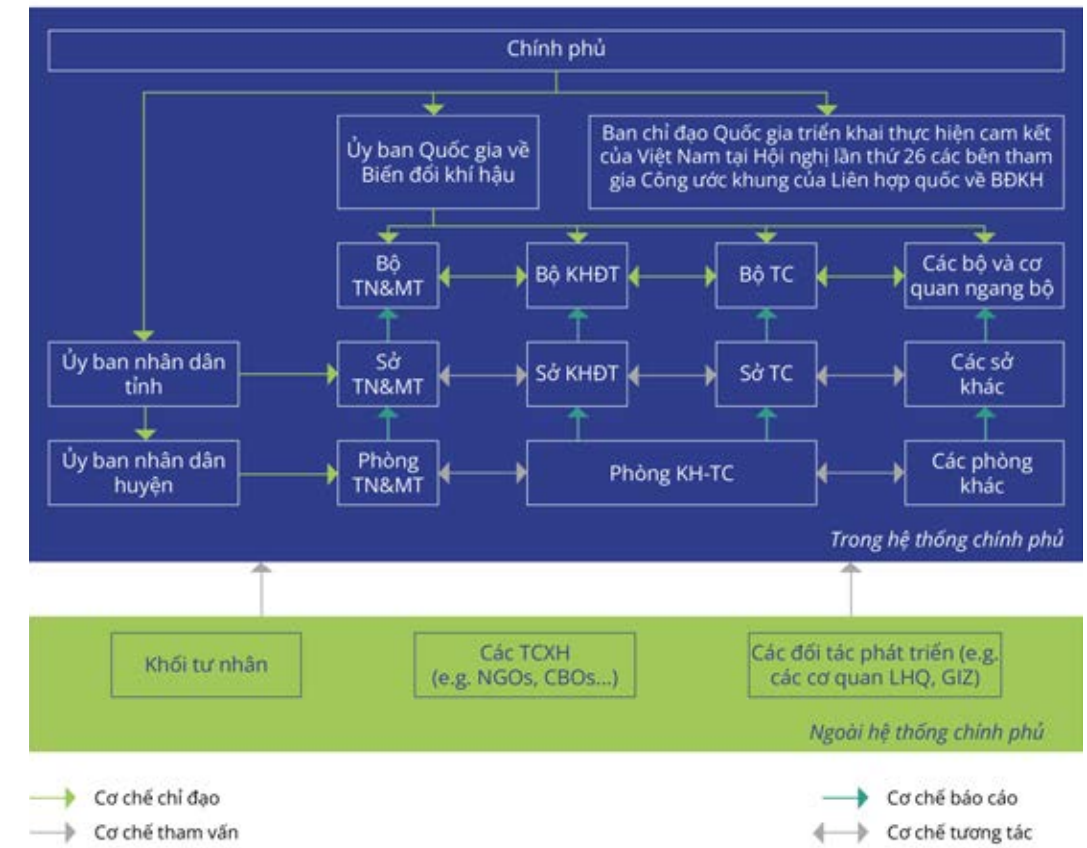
Chính phủ

Ủy ban Quốc gia về Biến đổi khí hậu

Ban chỉ đạo Quốc gia triển khai thực hiện cam kết của Việt Nam tại Hội nghị lần thứ 26 các bên tham gia Công ước khung của Liên hợp quốc về BĐKH

Bộ TN&MT

Bộ KHĐT

Bộ TC

Các bộ và cơ quan ngang bộ

Ủy ban nhân dân tỉnh

Sở TN&MT

Sở KHĐT

Sở TC

Các sở khác

Ủy ban nhân dân huyện

Phòng TN&MT

Phòng KH-TC

Các phòng khác

Trong hệ thống chính phủ

Khối tư nhân

Các TCXH (e.g. NGOs, CBOs...)

Các đối tác phát triển (e.g. các cơ quan LHQ, GIZ)

Ngoài hệ thống chính phủ

Cơ chế chỉ đạo

Cơ chế tham vấn

Cơ chế báo cáo

Cơ chế tương tác